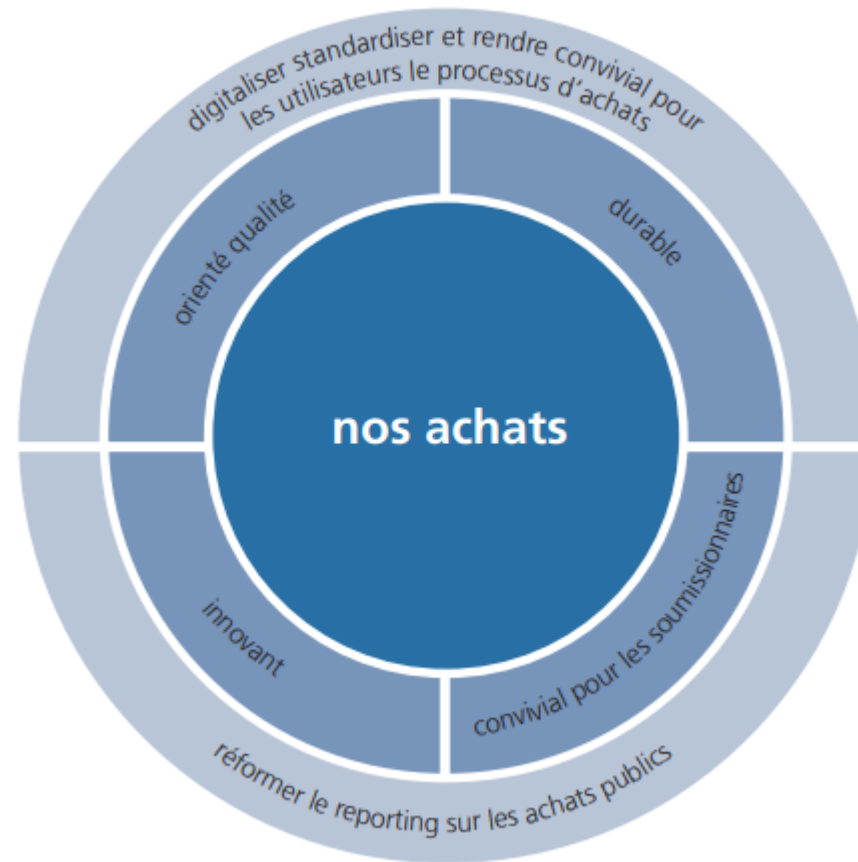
digitaliser standardiser et rendre convivial pour les utilisateurs le processus d'achats

orienté qualité

durable

nos achats

innovant

convivial pour les soumissionnaires

réformer le reporting sur les achats publics